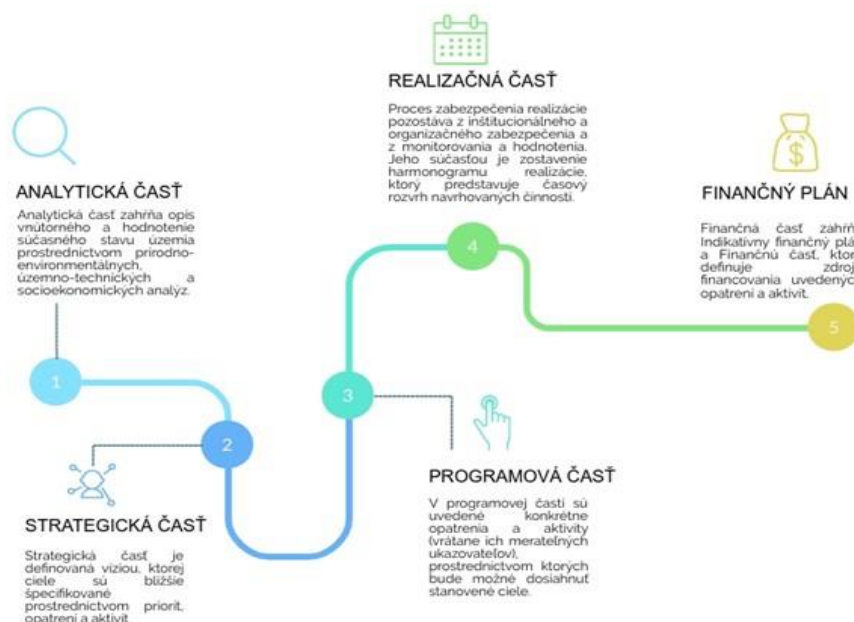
REALIZAČNÁ ČASŤ

Proces zabezpečenia realizácie pozostáva z inštitucionálneho a organizačného zabezpečenia a z monitorovania a hodnotenia. Jeho súčasťou je zostavenie harmonogramu realizácie, ktorý predstavuje časový rozvrh navrhovaných činností.

ANALYTICKÁ ČASŤ

Analytická časť zahŕňa opis vnútorného a hodnotenie súčasného stavu územia prostredníctvom prírodno-environmentálnych, územno-technických a socioekonomických analýz.

FINANČNÝ PLÁN

Finančná časť zahŕ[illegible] Indikatívny finančný plá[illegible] a Finančnú časť, ktor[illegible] definuje zdroj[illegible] financovania uvedeny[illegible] opatrení a aktivít.

4

5

1

3

2

PROGRAMOVÁ ČASŤ

V programovej časti sú uvedené konkrétne opatrenia a aktivity (vrátane ich merateľných ukazovateľov), prostredníctvom ktorých bude možné dosiahnuť stanovené ciele.

STRATEGICKÁ ČASŤ

Strategická časť je definovaná víziou, ktorej ciele sú bližšie špecifikované prostredníctvom priorít, opatrení a aktivít